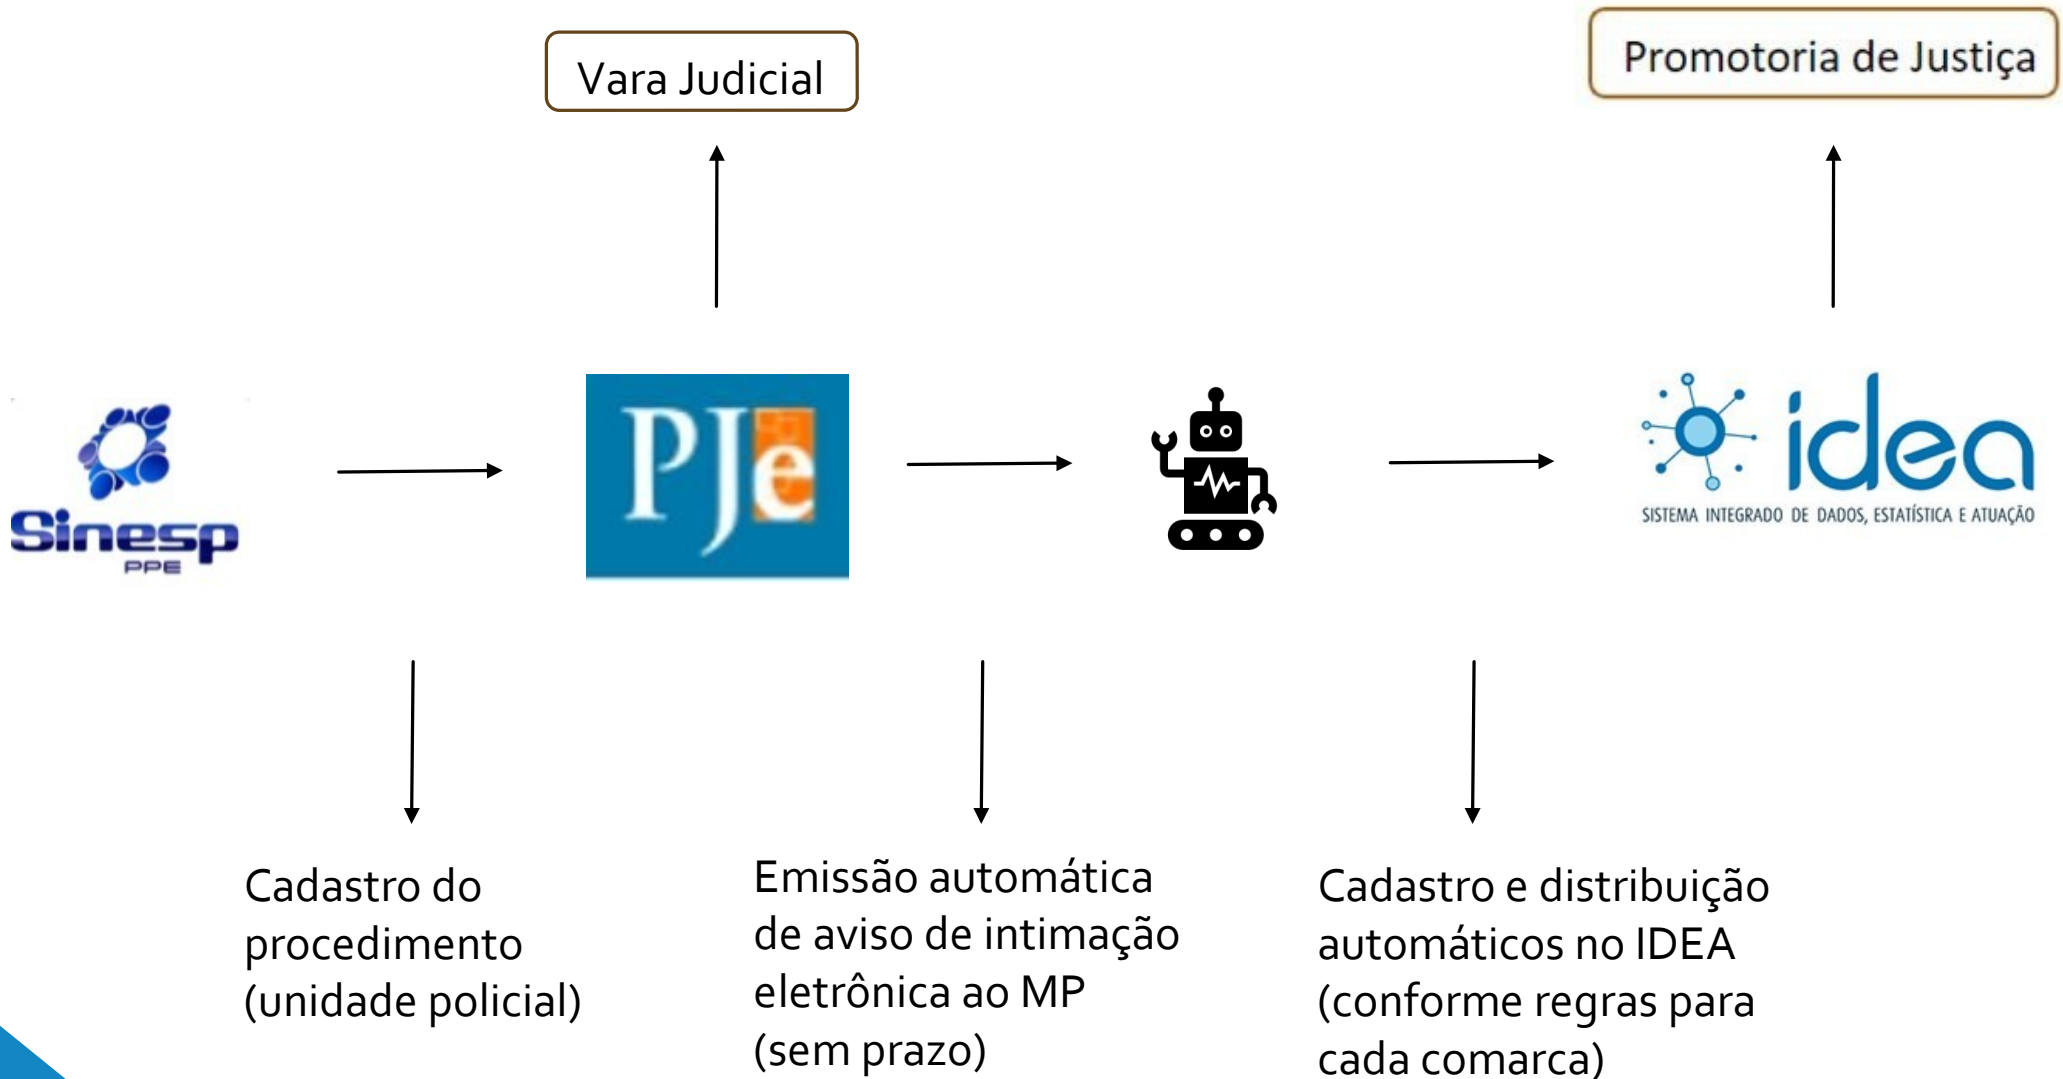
Vara Judicial

Promotoria de Justiça

Sinesp
PPE

PJe

idea
SISTEMA INTEGRADO DE DADOS, ESTATÍSTICA E ATUAÇÃO

Cadastro do procedimento (unidade policial)

Emissão automática de aviso de intimação eletrônica ao MP (sem prazo)

Cadastro e distribuição automáticos no IDEA (conforme regras para cada comarca)